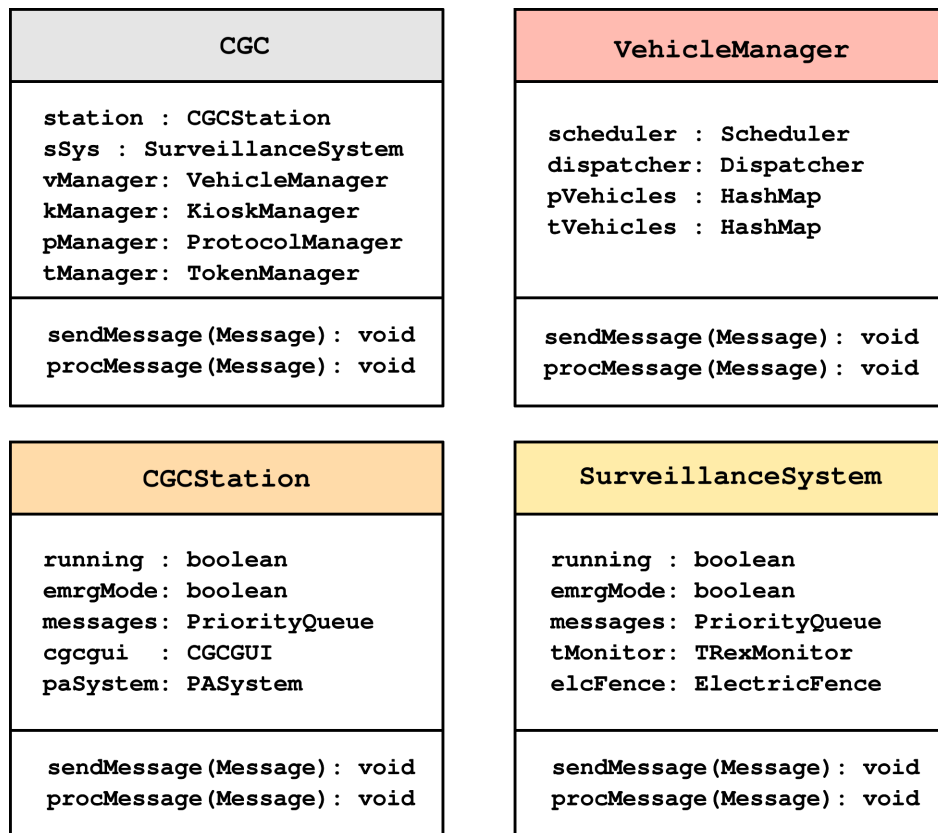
CGC

station : CGCStation
sSys : SurveillanceSystem
vManager: VehicleManager
kManager: KioskManager
pManager: ProtocolManager
tManager: TokenManager

sendMessage(Message): void
procMessage(Message): void

VehicleManager

scheduler : Scheduler
dispatcher: Dispatcher
pVehicles : HashMap
tVehicles : HashMap

sendMessage(Message): void
procMessage(Message): void

CGCStation

running : boolean
emrgMode: boolean
messages: PriorityQueue
cgcgui : CGCGUI
paSystem: PASystem

sendMessage(Message): void
procMessage(Message): void

SurveillanceSystem

running : boolean
emrgMode: boolean
messages: PriorityQueue
tMonitor: TRexMonitor
elcFence: ElectricFence

sendMessage(Message): void
procMessage(Message): void